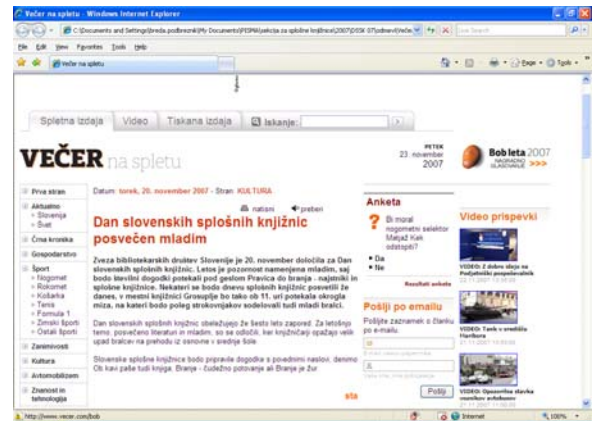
Večer na spletu - Windows Internet Explorer

C:\Documents and Settings\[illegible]

Live Search

File Edit View Favorites Tools Help

Večer na spletu

Page Tools

Spletna izdaja | Video | Tiskana izdaja | Iskanje:

VEČER na spletu

PETEK 23. november 2007

Bob leta 2007

Prva stran
Aktualno
» Slovenija
» Svet
Črna kronika
Gospodarstvo
Sport
» Nogomet
» Rokomet
» Košarka
» Tenis
» Formula 1
» Zimski športi
» Ostali športi
Zanimivosti
Kultura
Avtomobilizem
Znanost in tehnologija

Datum: torek, 20. november 2007 - Stran: KULTURA

natisni preberi

Dan slovenskih splošnih knjižnic posvečen mladim

Zveza bibliotekarskih društev Slovenije je 20. november določila za Dan slovenskih splošnih knjižnic. Letos je pozornost namenjena mladim, saj bodo številni dogodki potekali pod geslom Pravica do branja - najstniki in splošne knjižnice. Nekateri se bodo dnevu splošnih knjižnic posvetili že danes, v mestni knjižnici Grosuplje bo tako ob 11. uri potekala okrogla miza, na kateri bodo poleg strokovnjakov sodelovali tudi mladi bralci.

Dan slovenskih splošnih knjižnic obeležujejo že šesto leto zapored. Za letošnjo temo, posvečeno literaturi in mladim, so se odločili, ker knjižničarji opažajo velik upad bralcev na prehodu iz osnovne v srednje šole.

Slovenske splošne knjižnice bodo pripravile dogodke s povednimi naslovi, denimo Ob kavi paše tudi knjiga, Branje - čudežno potovanje ali Branje je žur

Anketa

Bi moral nogometni selektor Matjaž Kek odstopiti?
Da
Ne

Rezultati ankete

Pošlji po emailu

Pošljite znancem o članku po e-mailu.

Pošlji

Video prispevki

VIDEO: Z dobro stvjo na Podjetniški poslovalnik

VIDEO: Tank v središču Maribora

VIDEO: Opozorilna stavka voznikov avtobusov

http://www.vecer.com/bob

Internet 100%